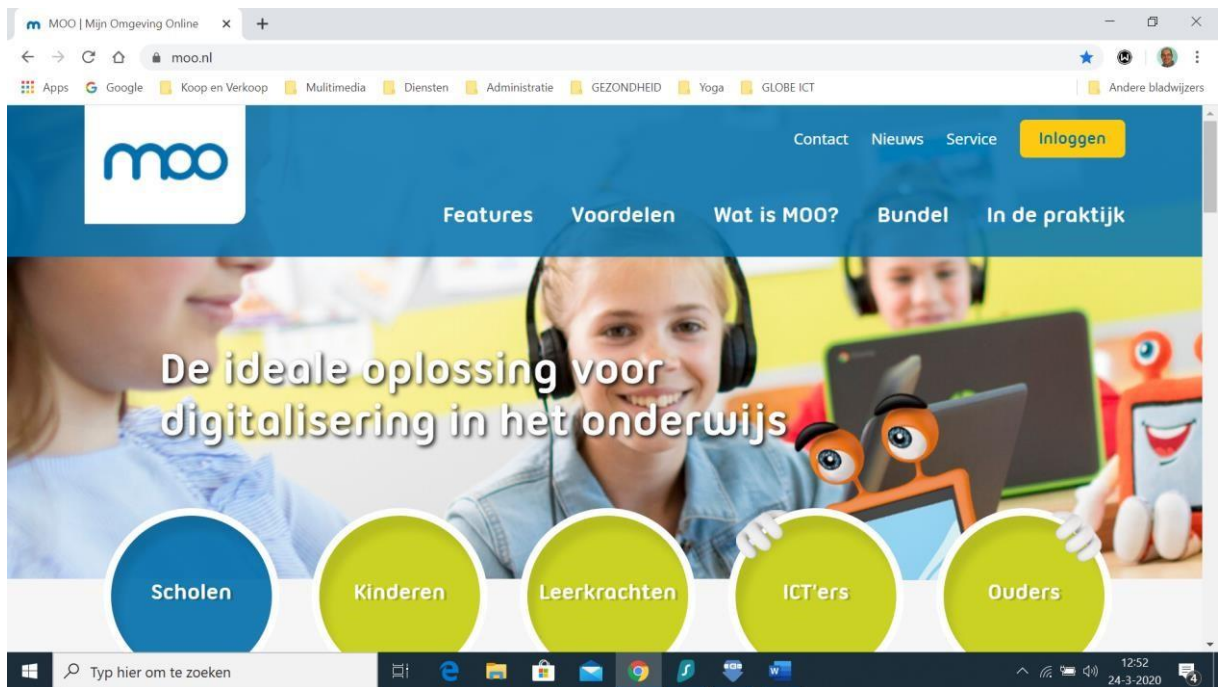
MOO | Mijn Omgeving Online
moo.nl
Apps Google Koop en Verkoop Mulitimedia Diensten Administratie GEZONDHEID Yoga GLOBE ICT Andere bladwijzers

moo

Contact Nieuws Service Inloggen

Features Voordelen Wat is MOO? Bundel In de praktijk

De ideale oplossing voor digitalisering in het onderwijs

Scholen Kinderen Leerkrachten ICT'ers Ouders

Typ hier om te zoeken
12:52
24-3-2020
4